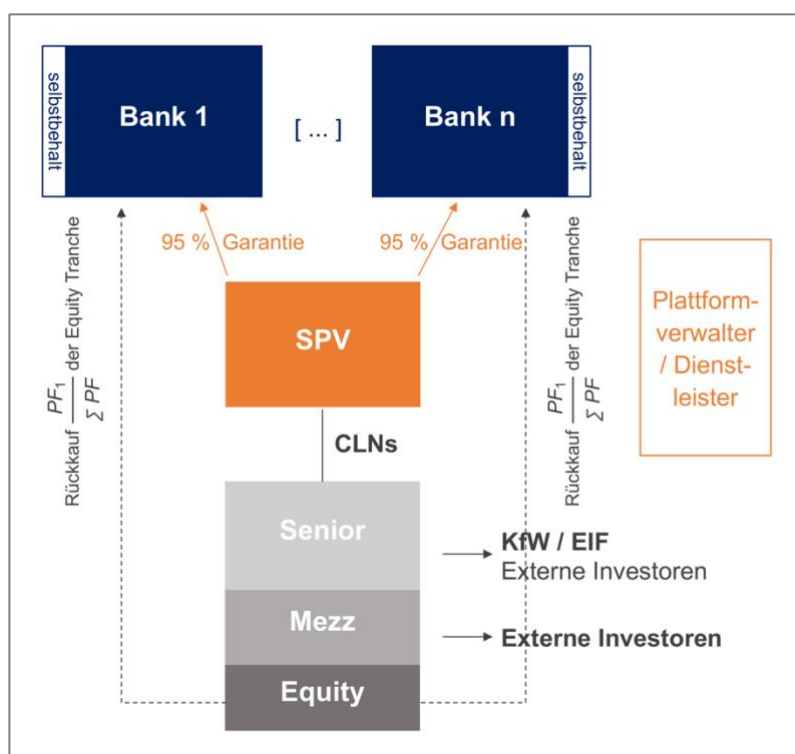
selbstbehalt

Bank 1

[ ... ]

Bank n

selbstbehalt

Rückkauf $\frac{PF_1}{\Sigma PF}$ der Equity Tranche

95 % Garantie

95 % Garantie

Rückkauf $\frac{PF_1}{\Sigma PF}$ der Equity Tranche

SPV

Plattformverwalter / Dienstleister

CLNs

Senior

KfW / EIF
Externe Investoren

Mezz

Externe Investoren

Equity